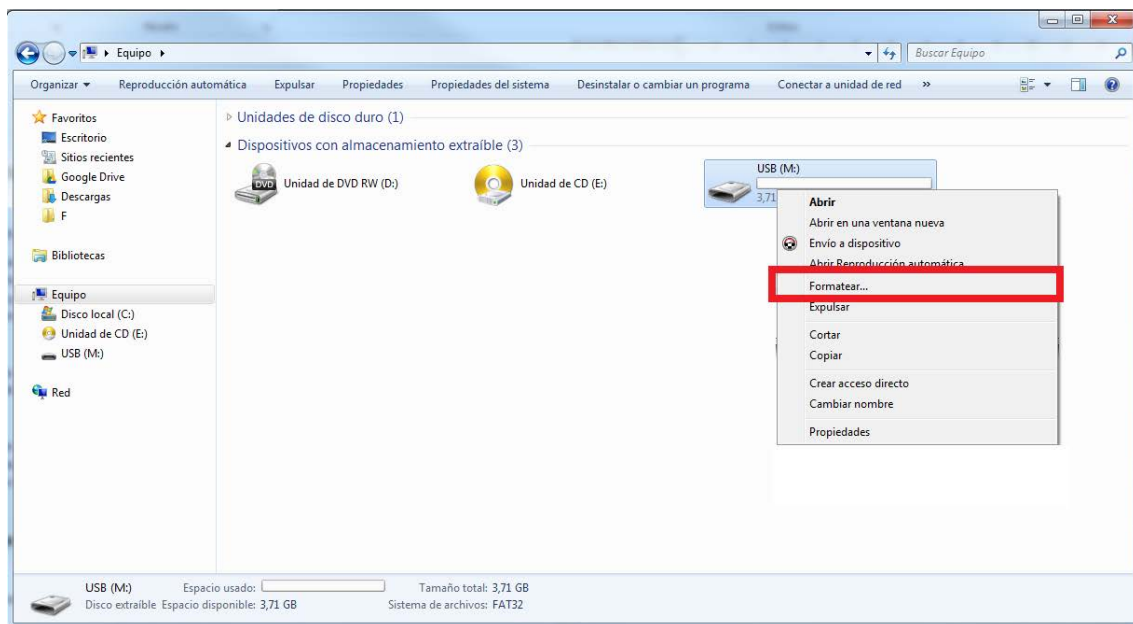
Equipo ▸

Buscar Equipo

Organizar ▾ Reproducción automática Expulsar Propiedades Propiedades del sistema Desinstalar o cambiar un programa Conectar a unidad de red »

Favoritos
Escritorio
Sitios recientes
Google Drive
Descargas
F

Bibliotecas

Equipo
Disco local (C:)
Unidad de CD (E:)
USB (M:)

Red

Unidades de disco duro (1)

Dispositivos con almacenamiento extraíble (3)

DVD Unidad de DVD RW (D:)

Unidad de CD (E:)

USB (M:)
3,71

Abrir
Abrir en una ventana nueva
Envío a dispositivo
Abrir Reproducción automática
Formatear...
Expulsar
Cortar
Copiar
Crear acceso directo
Cambiar nombre
Propiedades

USB (M:) Espacio usado: Tamaño total: 3,71 GB
Disco extraíble Espacio disponible: 3,71 GB Sistema de archivos: FAT32